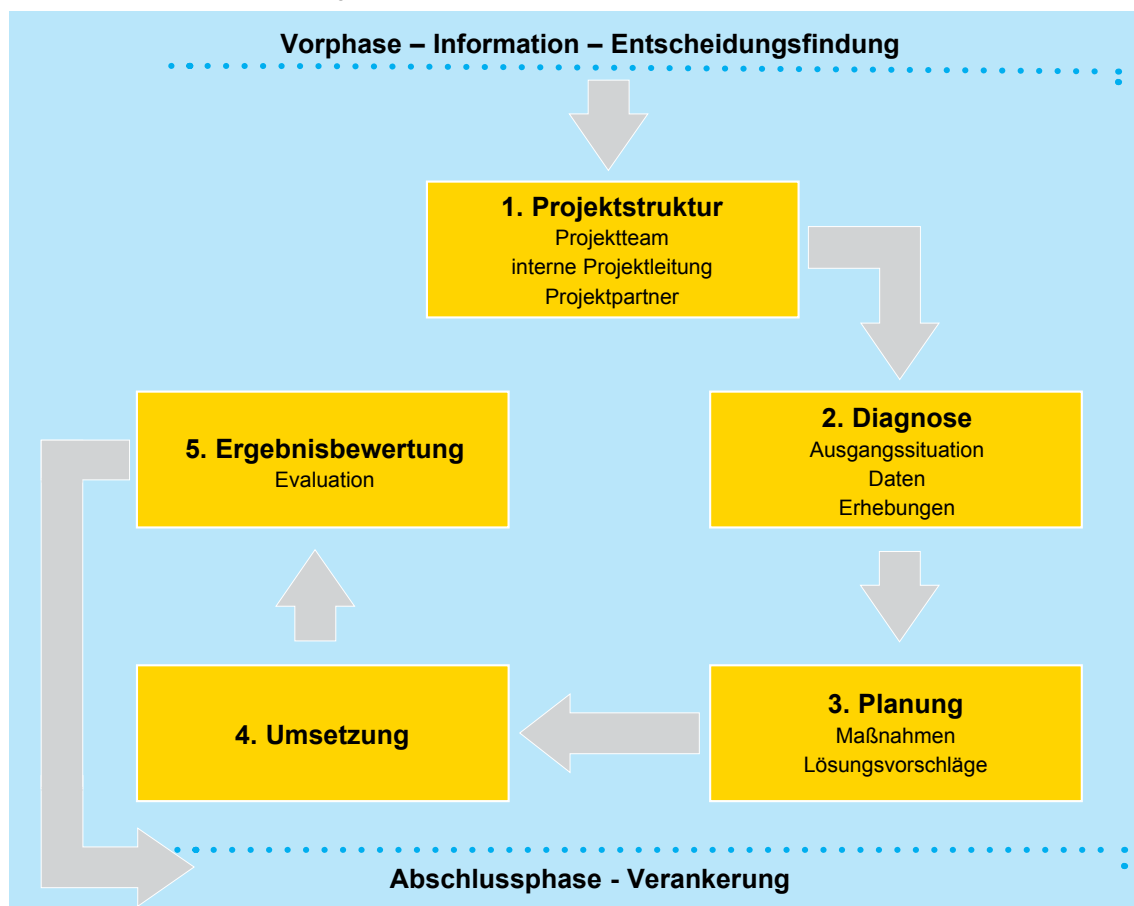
Vorphase – Information – Entscheidungsfindung

1. Projektstruktur
Projektteam
interne Projektleitung
Projektpartner

2. Diagnose
Ausgangssituation
Daten
Erhebungen

3. Planung
Maßnahmen
Lösungsvorschläge

4. Umsetzung

5. Ergebnisbewertung
Evaluation

Abschlussphase - Verankerung